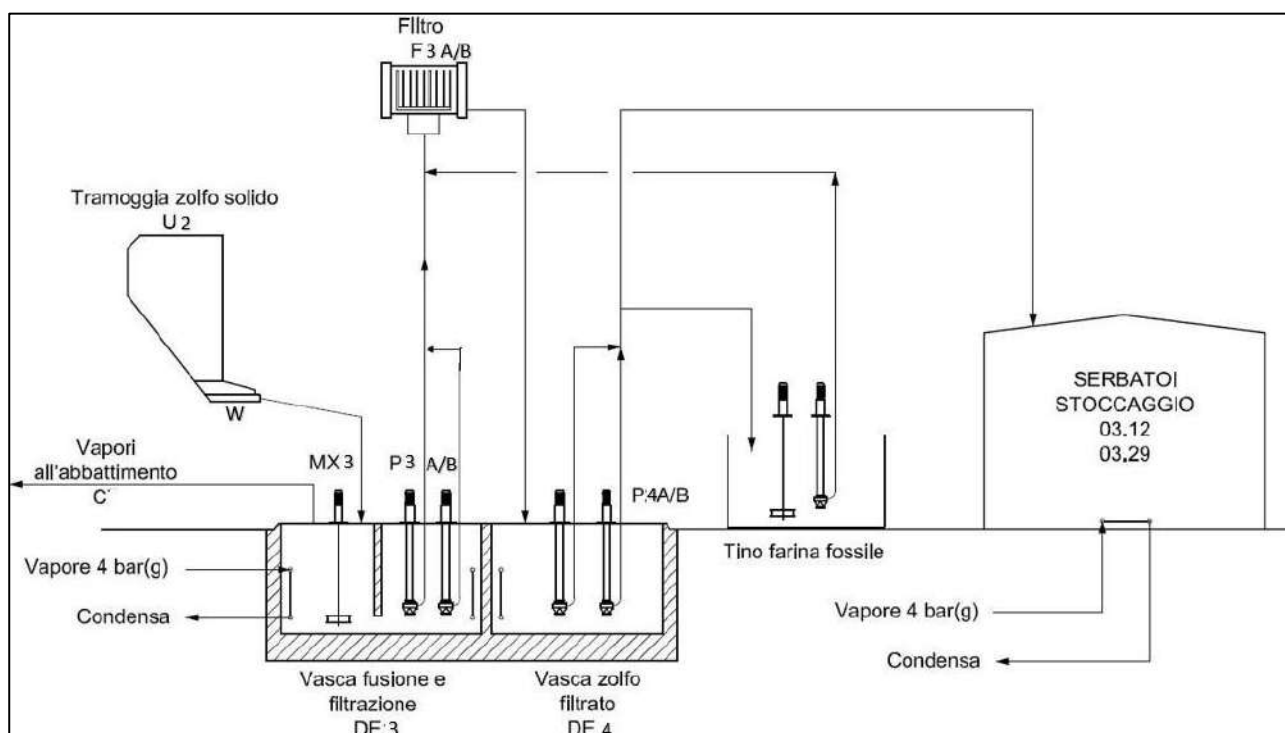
Filtro
F 3 A/B

Tramoggia zolfo solido
U 2

W

Vapori all'abbattimento
C'

MX 3

P 3 A/B

P 4A/B

SERBATOI
STOCCAGGIO
03.12
03.29

Vapore 4 bar(g)

Condensa

Tino farina fossile

Vapore 4 bar(g)

Condensa

Vasca fusione e filtrazione
DE 3

Vasca zolfo filtrato
DE 4